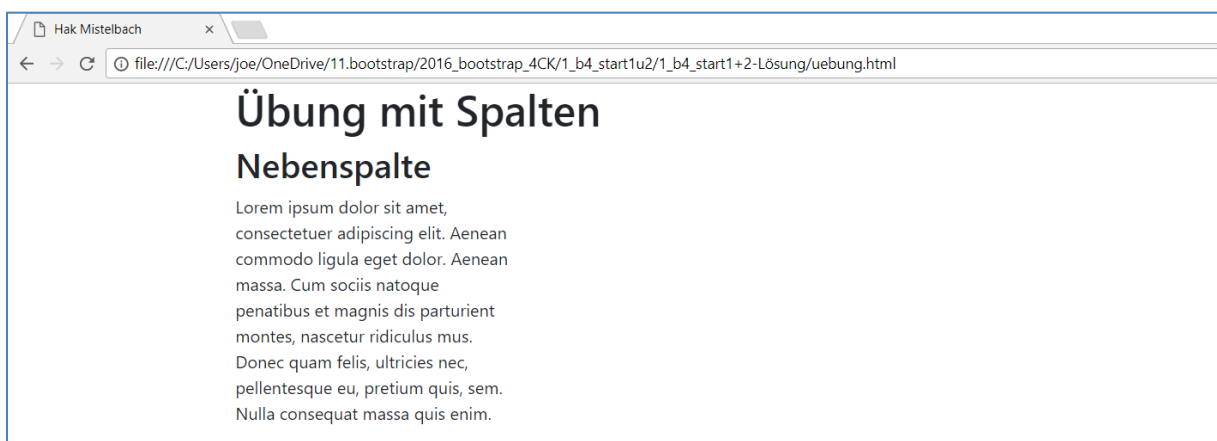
Hak Mistelbach ×

file:///C:/Users/joe/OneDrive/11.bootstrap/2016_bootstrap_4CK/1_b4_start1u2/1_b4_start1+2-Lösung/uebung.html

# Übung mit Spalten

## Nebenspalte

Lorem ipsum dolor sit amet, consectetuer adipiscing elit. Aenean commodo ligula eget dolor. Aenean massa. Cum sociis natoque penatibus et magnis dis parturient montes, nascetur ridiculus mus. Donec quam felis, ultricies nec, pellentesque eu, pretium quis, sem. Nulla consequat massa quis enim.